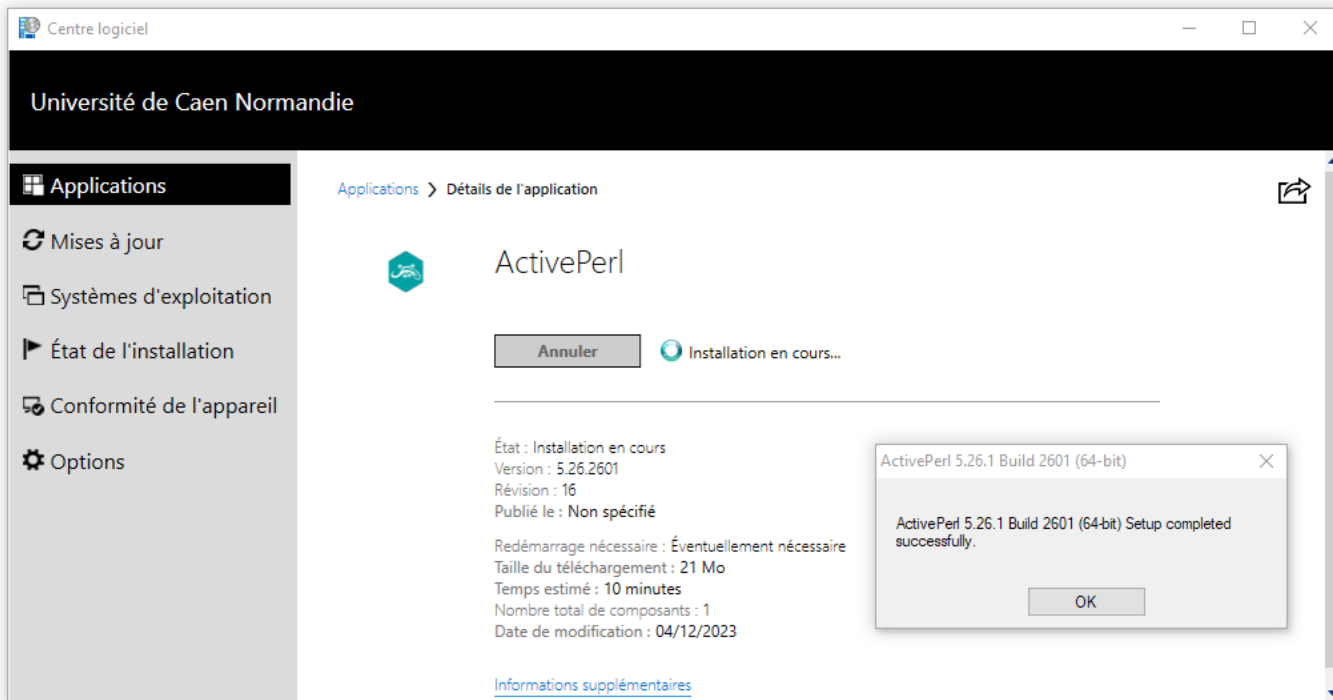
Centre logiciel

Université de Caen Normandie

Applications
Mises à jour
Systèmes d'exploitation
État de l'installation
Conformité de l'appareil
Options

Applications > Détails de l'application

ActivePerl

Annuler
Installation en cours...

État : Installation en cours
Version : 5.26.2601
Révision : 16
Publié le : Non spécifié

Redémarrage nécessaire : Éventuellement nécessaire
Taille du téléchargement : 21 Mo
Temps estimé : 10 minutes
Nombre total de composants : 1
Date de modification : 04/12/2023

Informations supplémentaires

ActivePerl 5.26.1 Build 2601 (64-bit)

ActivePerl 5.26.1 Build 2601 (64-bit) Setup completed successfully.

OK